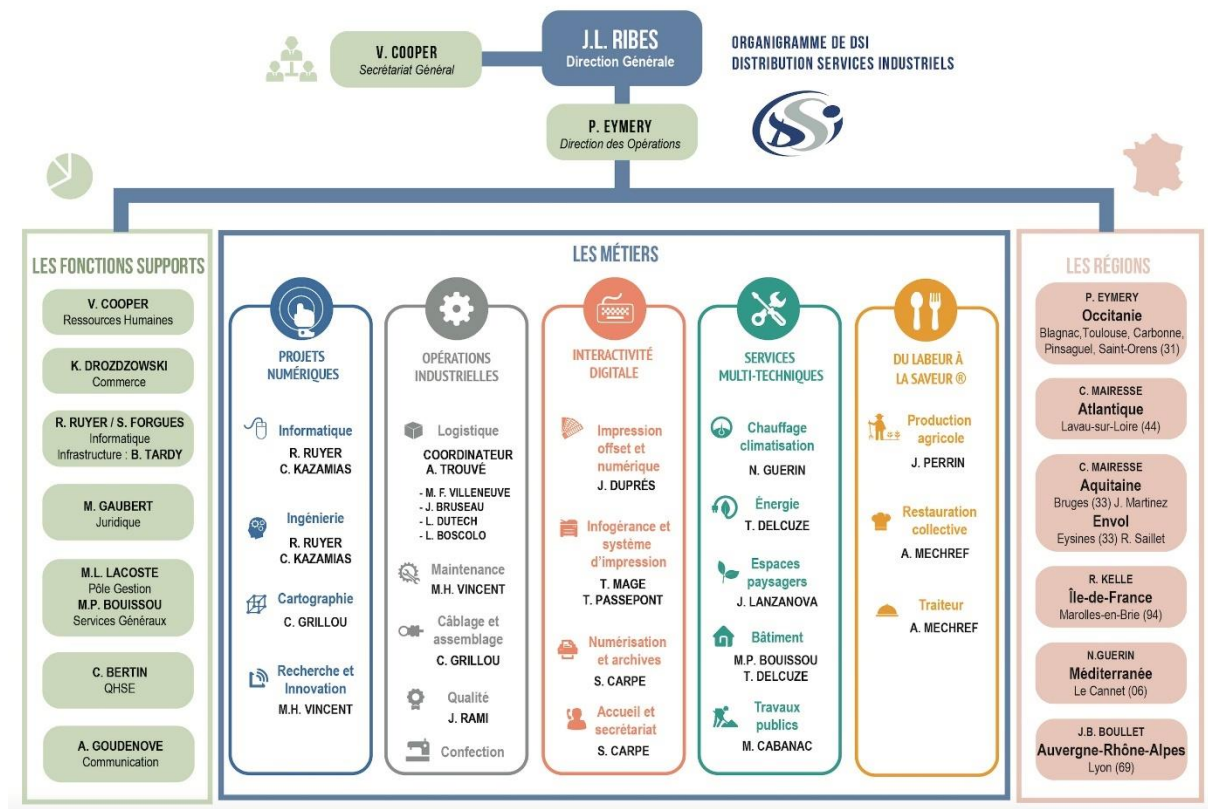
V. COOPER
Secrétariat Général

J.L. RIBES
Direction Générale

ORGANIGRAMME DE DSI
DISTRIBUTION SERVICES INDUSTRIELS

P. EYMERY
Direction des Opérations

LES FONCTIONS SUPPORTS

V. COOPER
Ressources Humaines

K. DROZDZOWSKI
Commerce

R. RUYER / S. FORGUES
Informatique
Infrastructure : B. TARDY

M. GAUBERT
Juridique

M.L. LACOSTE
Pôle Gestion
M.P. BOUISSOU
Services Généraux

C. BERTIN
QHSE

A. GOUDENOVE
Communication

LES MÉTIERS

PROJETS NUMÉRIQUES

Informatique
R. RUYER
C. KAZAMIAS

Ingénierie
R. RUYER
C. KAZAMIAS

Cartographie
C. GRILLOU

Recherche et Innovation
M.H. VINCENT

OPÉRATIONS INDUSTRIELLES

Logistique
COORDINATEUR
A. TROUVÉ
- M. F. VILLENEUVE
- J. BRUSEAU
- L. DUTECH
- L. BOSCOLO

Maintenance
M.H. VINCENT

Câblage et assemblage
C. GRILLOU

Qualité
J. RAMI

Confection

INTERACTIVITÉ DIGITALE

Impression offset et numérique
J. DUPRÉS

Infogérance et système d'impression
T. MAGE
T. PASSEPONT

Numérisation et archives
S. CARPE

Accueil et secrétariat
S. CARPE

SERVICES MULTI-TECHNIQUES

Chauffage climatisation
N. GUERIN

Énergie
T. DELCUZE

Espaces paysagers
J. LANZANOVA

Bâtiment
M.P. BOUISSOU
T. DELCUZE

Travaux publics
M. CABANAC

DU LABEUR À LA SAVEUR ®

Production agricole
J. PERRIN

Restauration collective
A. MECHREF

Traiteur
A. MECHREF

LES RÉGIONS

P. EYMERY
Occitanie
Blagnac,Toulouse, Carbonne, Pinsaguel, Saint-Orens (31)

C. MAIRESSE
Atlantique
Lavau-sur-Loire (44)

C. MAIRESSE
Aquitaine
Bruges (33) J. Martinez
Envol
Eysines (33) R. Saillet

R. KELLE
Île-de-France
Marolles-en-Brie (94)

N.GUERIN
Méditerranée
Le Cannet (06)

J.B. BOULLET
Auvergne-Rhône-Alpes
Lyon (69)